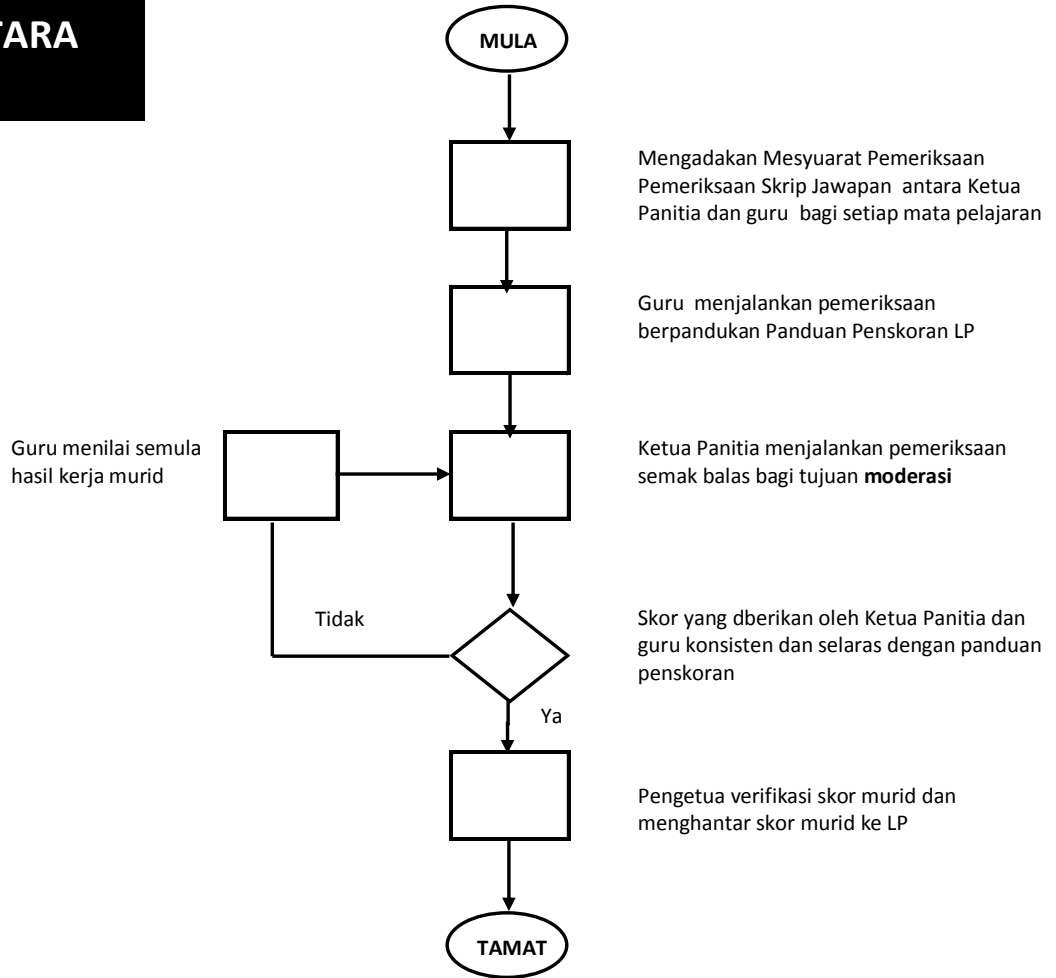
TARA

MULA

Mengadakan Mesyuarat Pemeriksaan Pemeriksaan Skrip Jawapan antara Ketua Panitia dan guru bagi setiap mata pelajaran

Guru menjalankan pemeriksaan berpandukan Panduan Penskoran LP

Guru menilai semula hasil kerja murid

Ketua Panitia menjalankan pemeriksaan semak balas bagi tujuan **moderasi**

Tidak

Skor yang dberikan oleh Ketua Panitia dan guru konsisten dan selaras dengan panduan penskoran

Ya

Pengetua verifikasi skor murid dan menghantar skor murid ke LP

TAMAT